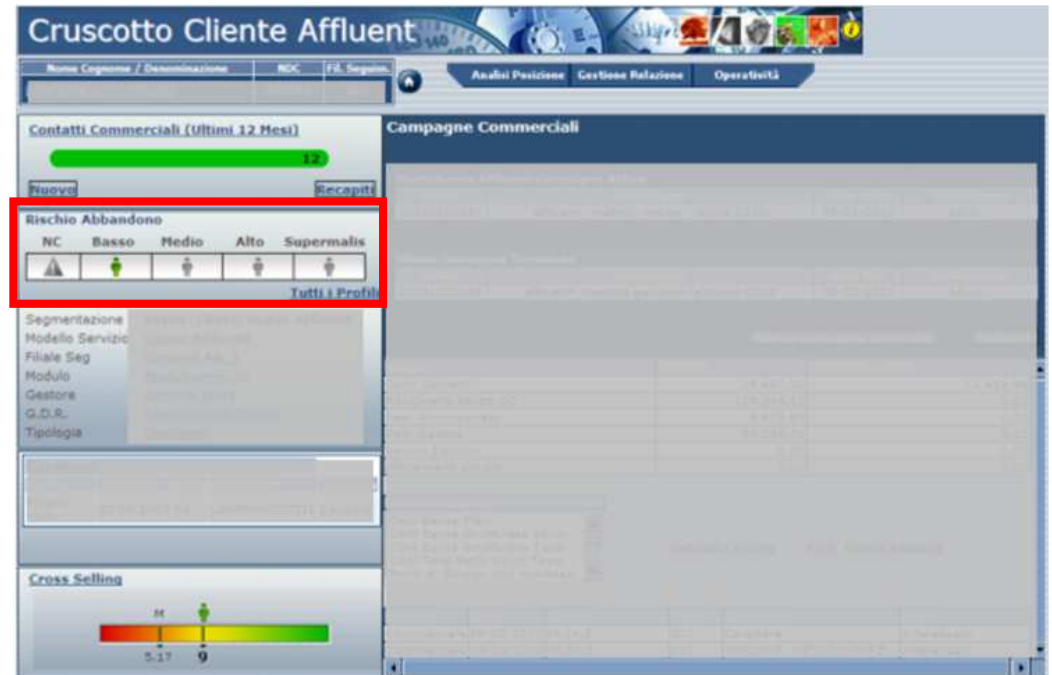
Cruscotto Cliente Affluent

| Nome Cognome / Denominazione | NDC | Fil. Seguim. |
|---|---|---|
| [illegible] | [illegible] | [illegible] |

Analisi Posizione | Gestione Relazione | Operatività

Contatti Commerciali (Ultimi 12 Mesi)

12

Nuovo
Recapiti

Rischio Abbandono

| NC | Basso | Medio | Alto | Supermalis |
|---|---|---|---|---|

Tutti i Profili

Segmentazione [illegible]
Modello Servizio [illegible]
Filiale Seg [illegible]
Modulo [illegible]
Gestore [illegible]
G.D.R. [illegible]
Tipologia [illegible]

Cross Selling

M

5.17
9

Campagne Commerciali